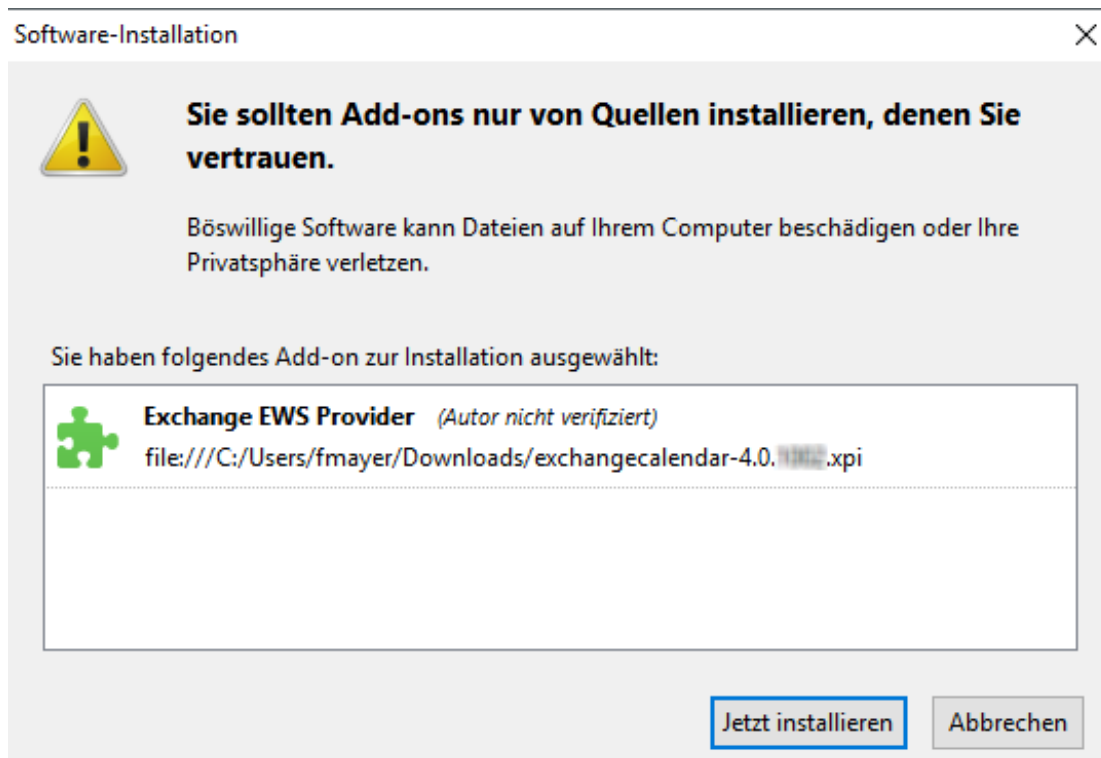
Software-Installation

×

Sie sollten Add-ons nur von Quellen installieren, denen Sie vertrauen.

Böswillige Software kann Dateien auf Ihrem Computer beschädigen oder Ihre Privatsphäre verletzen.

Sie haben folgendes Add-on zur Installation ausgewählt:

Exchange EWS Provider (Autor nicht verifiziert)
file:///C:/Users/fmayer/Downloads/exchangecalendar-4.0.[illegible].xpi

Jetzt installieren

Abbrechen